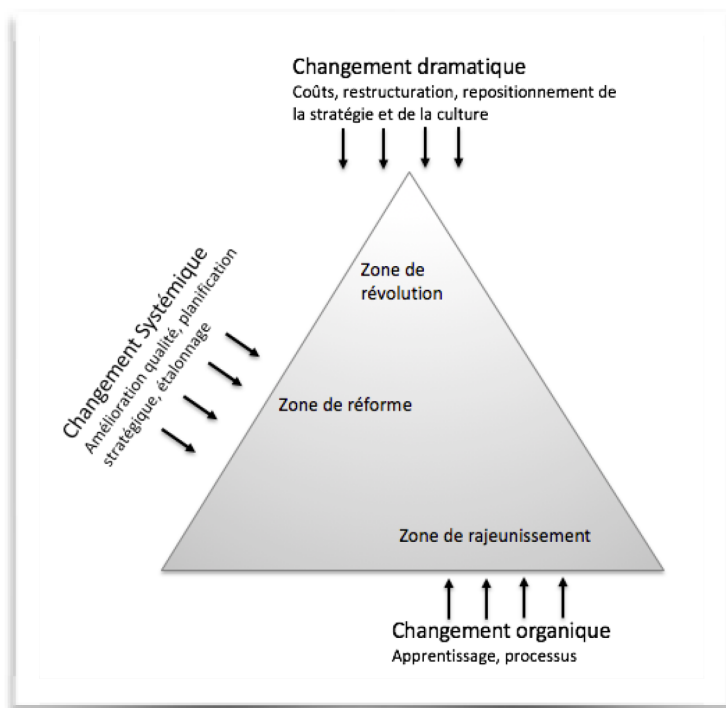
Changement dramatique
Coûts, restructuration, repositionnement de la stratégie et de la culture

Changement Systémique
Amélioration qualité, planification stratégique, étalonnage

Zone de révolution

Zone de réforme

Zone de rajeunissement

Changement organique
Apprentissage, processus